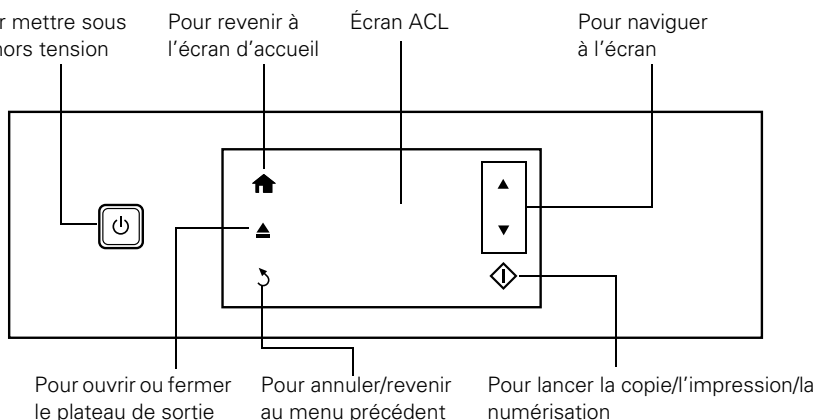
r mettre sous
hors tension

Pour revenir à l'écran d'accueil

Écran ACL

Pour naviguer à l'écran

Pour ouvrir ou fermer le plateau de sortie

Pour annuler/revenir au menu précédent

Pour lancer la copie/l'impression/la numérisation